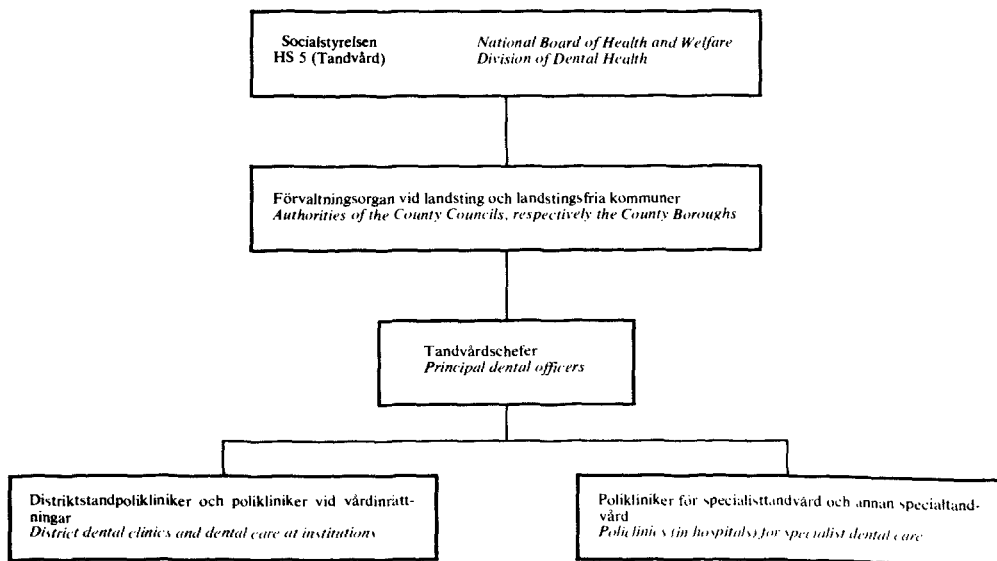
Socialstyrelsen
HS 5 (Tandvård)

National Board of Health and Welfare
Division of Dental Health

Förvaltningsorgan vid landsting och landstingsfria kommuner
Authorities of the County Councils, respectively the County Boroughs

Tandvårdschefer
Principal dental officers

Distriktstandpolikliniker och polikliniker vid vårdinrättningar
District dental clinics and dental care at institutions

Polikliniker för specialisttandvård och annan specialtandvård
Policlinics (in hospitals) for specialist dental care